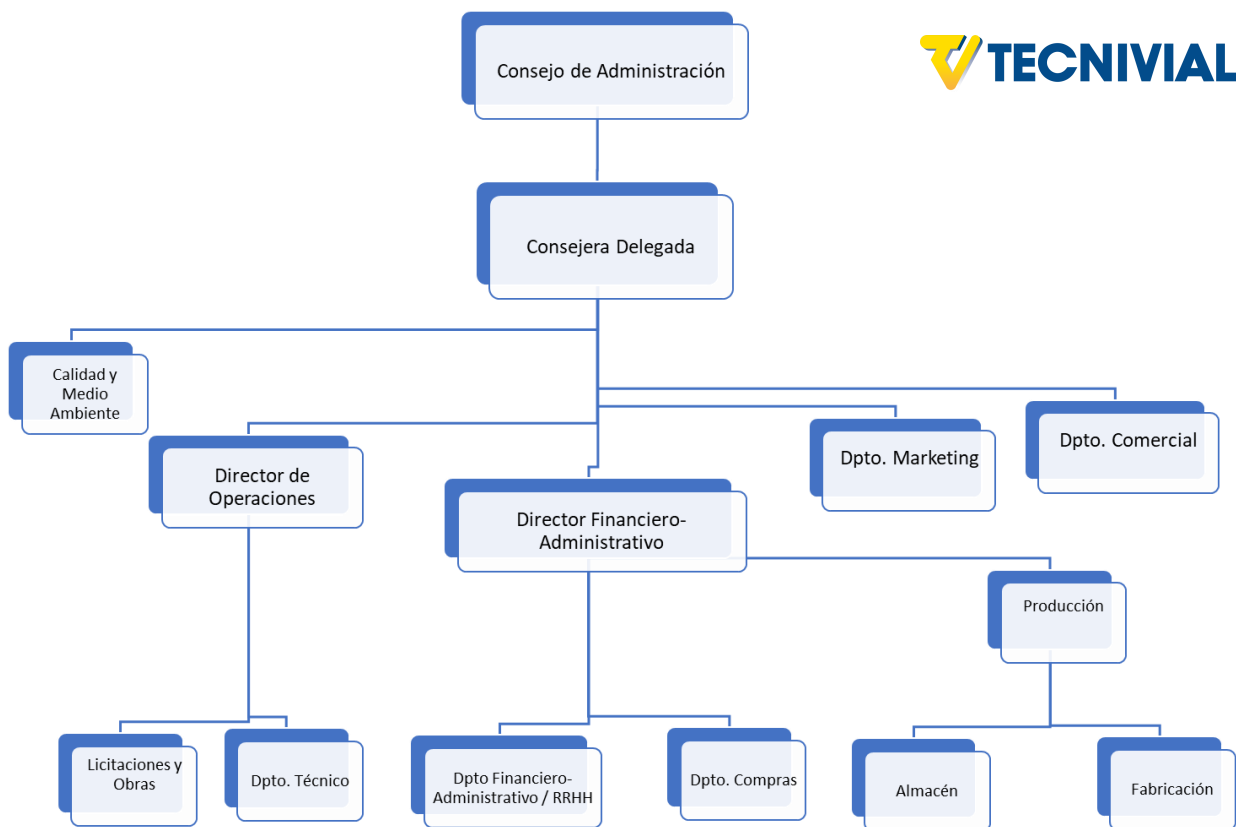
TECNIVIAL

Consejo de Administración

Consejera Delegada

Calidad y Medio Ambiente

Director de Operaciones

Director Financiero-Administrativo

Dpto. Marketing

Dpto. Comercial

Producción

Licitaciones y Obras

Dpto. Técnico

Dpto Financiero-Administrativo / RRHH

Dpto. Compras

Almacén

Fabricación